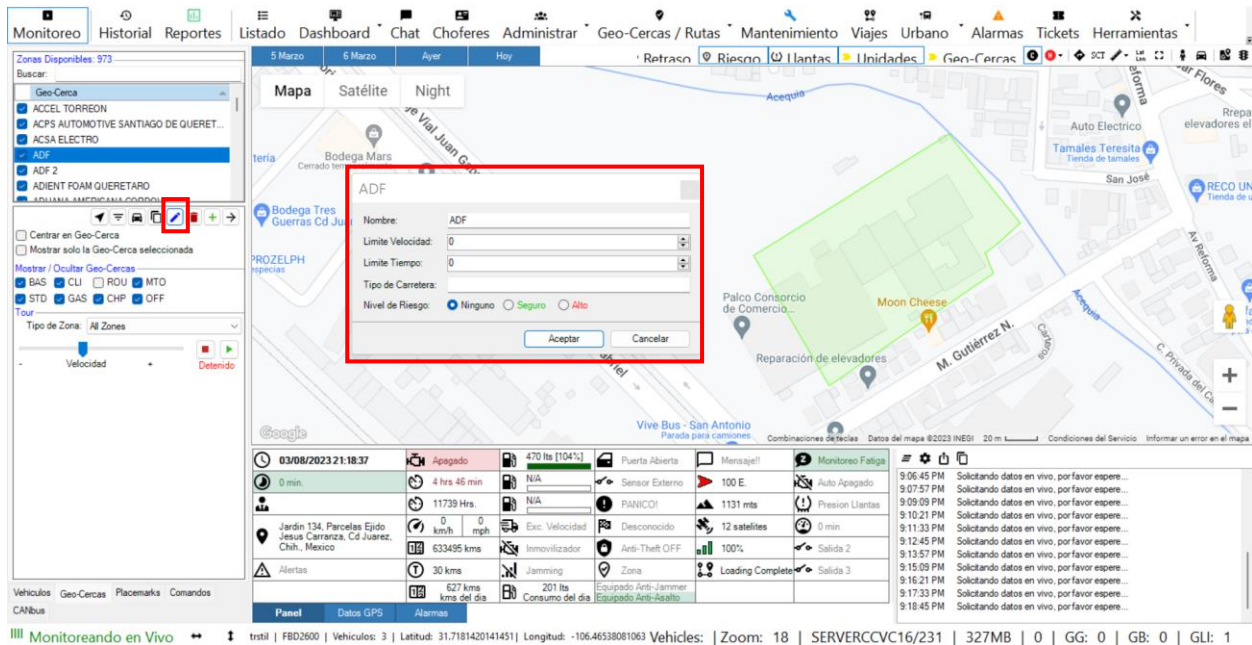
Monitoreo Historial Reportes Listado Dashboard Chat Choferes Administrar Geo-Cercas / Rutas Mantenimiento Viajes Urbano Alarmas Tickets Herramientas

Zonas Disponibles: 973
Buscar:

| Geo-Cerca |
|---|
| ACCEL TORREON |
| ACPS AUTOMOTIVE SANTIAGO DE QUERET... |
| ACSA ELECTRO |
| ADF |
| ADF 2 |
| ADIENT FOAM QUERETARO |

Centrar en Geo-Cerca
Mostrar solo la Geo-Cerca seleccionada
Mostrar / Ocultar Geo-Cercas
BAS CLI ROU MTO
STD GAS CHP OFF
Tour
Tipo de Zona: All Zones
- Velocidad + Detenido

Vehiculos Geo-Cercas Placemarks Comandos
CANbus

5 Marzo 6 Marzo Ayer Hoy
Retraso Riesgo Llantas Unidades Geo-Cercas

Mapa Satélite Night

Acequia
Bodega Mars
Bodega Tres Guerras Cd Juar...
PROZELPH
Auto Electrico
Tamales Teresita
Tienda de tamales
San José
RECO UN
Tienda de
Palco Consorcio de Comercio...
Moon Cheese
Reparación de elevadores
M. Gutiérrez N.
Vive Bus - San Antonio
Parada para camiones
Google
Combinaciones de teclas Datos del mapa ©2023 INEGI 20 m Condiciones del Servicio Informar un error en el mapa

ADF
Nombre: ADF
Limite Velocidad: 0
Limite Tiempo: 0
Tipo de Carretera:
Nivel de Riesgo: Ninguno Seguro Alto
Aceptar Cancelar

03/08/2023 21:18:37 Apagado 470 lts [104%] Puerta Abierta Mensaje!! Monitoreo Fatiga
0 min. 4 hrs 46 min N/A Sensor Externo 100 E. Auto Apagado
11739 Hrs. N/A PANICO! 1131 mts Presion Llantas
Jardin 134, Parcelas Ejido Jesus Carranza, Cd Juarez, Chih., Mexico 0 km/h 0 mph Exc. Velocidad Desconocido 12 satelites 0 min
633495 kms Inmovilizador Anti-Theft OFF 100% Salida 2
Alertas 30 kms Jamming Zona Loading Complete Salida 3
627 kms kms del dia 201 lts Consumo del dia Equipado Anti-Jammer Equipado Anti-Asalto

Panel Datos GPS Alarmas

9:06:45 PM Solicitando datos en vivo, por favor espere...
9:07:57 PM Solicitando datos en vivo, por favor espere...
9:09:09 PM Solicitando datos en vivo, por favor espere...
9:10:21 PM Solicitando datos en vivo, por favor espere...
9:11:33 PM Solicitando datos en vivo, por favor espere...
9:12:45 PM Solicitando datos en vivo, por favor espere...
9:13:57 PM Solicitando datos en vivo, por favor espere...
9:15:09 PM Solicitando datos en vivo, por favor espere...
9:16:21 PM Solicitando datos en vivo, por favor espere...
9:17:33 PM Solicitando datos en vivo, por favor espere...
9:18:45 PM Solicitando datos en vivo, por favor espere...

Monitoreando en Vivo trstil | FBD2600 | Vehiculos: 3 | Latitud: 31.7181420141451| Longitud: -106.46538081063 Vehicles: | Zoom: 18 | SERVERCCVC16/231 | 327MB | 0 | GG: 0 | GB: 0 | GLI: 1